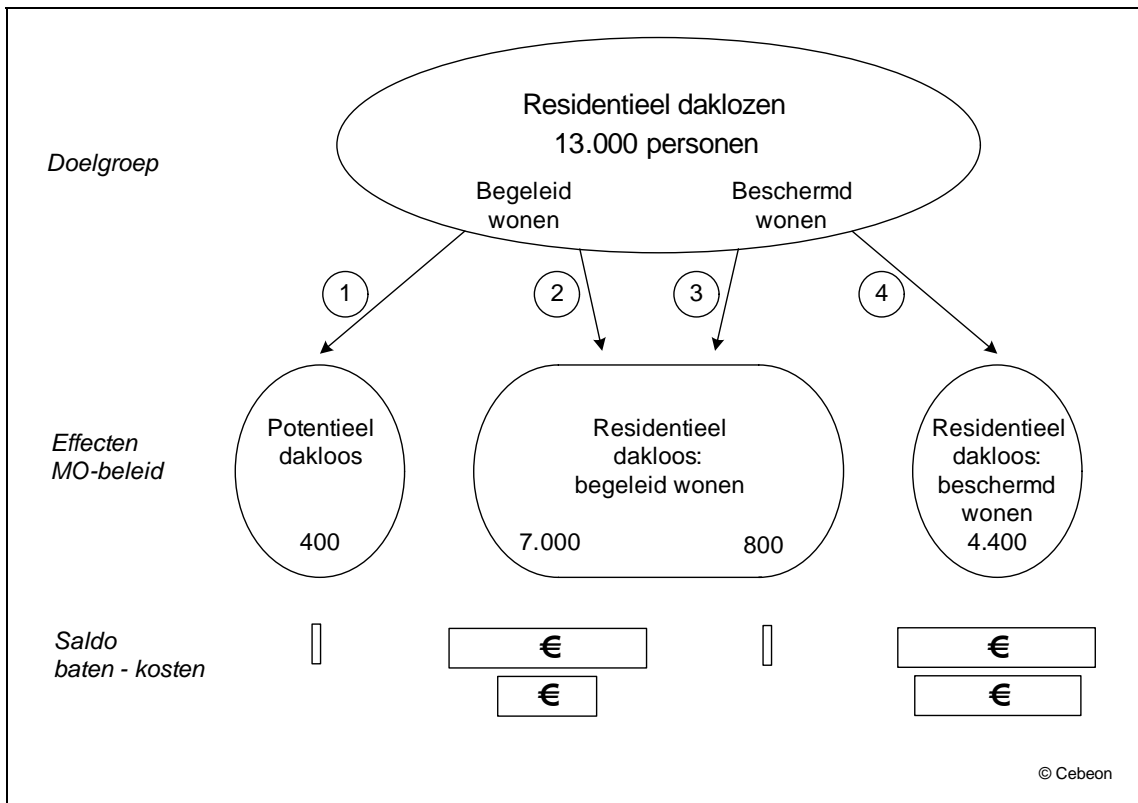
Doelgroep

Residentieel daklozen
13.000 personen

Begeleid wonen

Beschermd wonen

1

2

3

4

Effecten MO-beleid

Potentieel dakloos

400

Residentieel dakloos: begeleid wonen

7.000

800

Residentieel dakloos: beschermd wonen
4.400

Saldo baten - kosten

€

€

€

€

© Cebeon